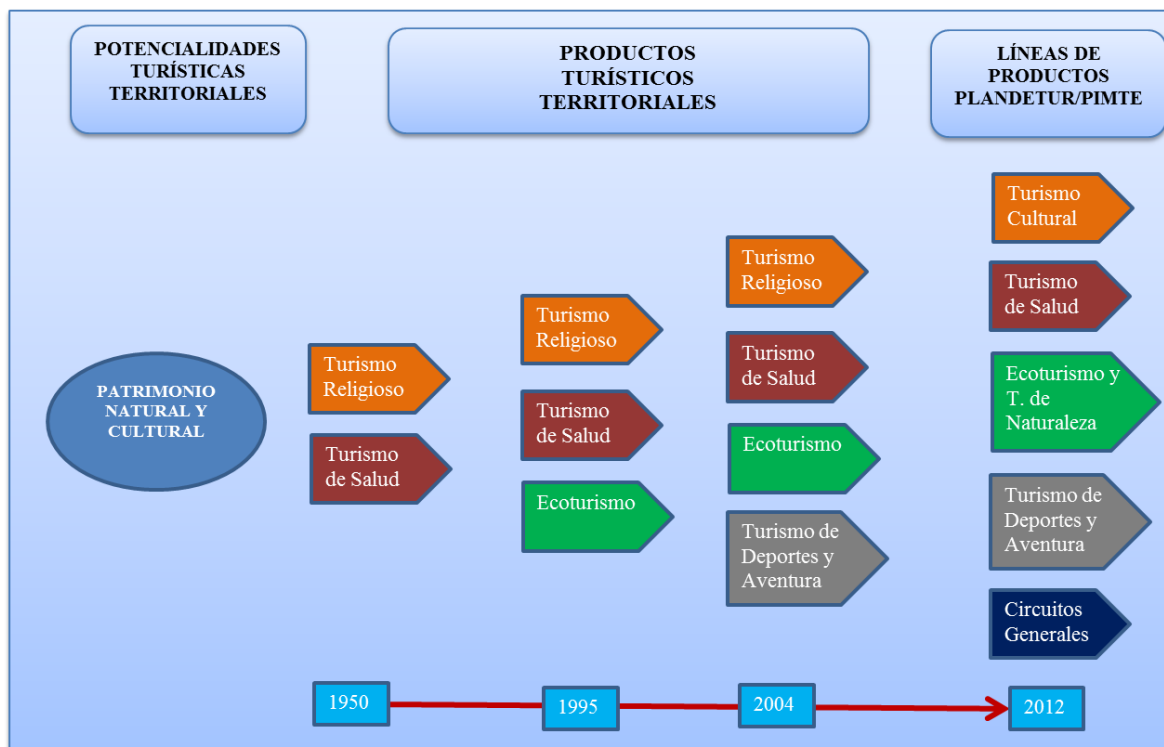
POTENCIALIDADES TURÍSTICAS TERRITORIALES

PRODUCTOS TURÍSTICOS TERRITORIALES

LÍNEAS DE PRODUCTOS PLANDETUR/PIMTE

PATRIMONIO NATURAL Y CULTURAL

Turismo Religioso

Turismo de Salud

Turismo Religioso

Turismo de Salud

Ecoturismo

Turismo Religioso

Turismo de Salud

Ecoturismo

Turismo de Deportes y Aventura

Turismo Cultural

Turismo de Salud

Ecoturismo y T. de Naturaleza

Turismo de Deportes y Aventura

Circuitos Generales

1950

1995

2004

2012